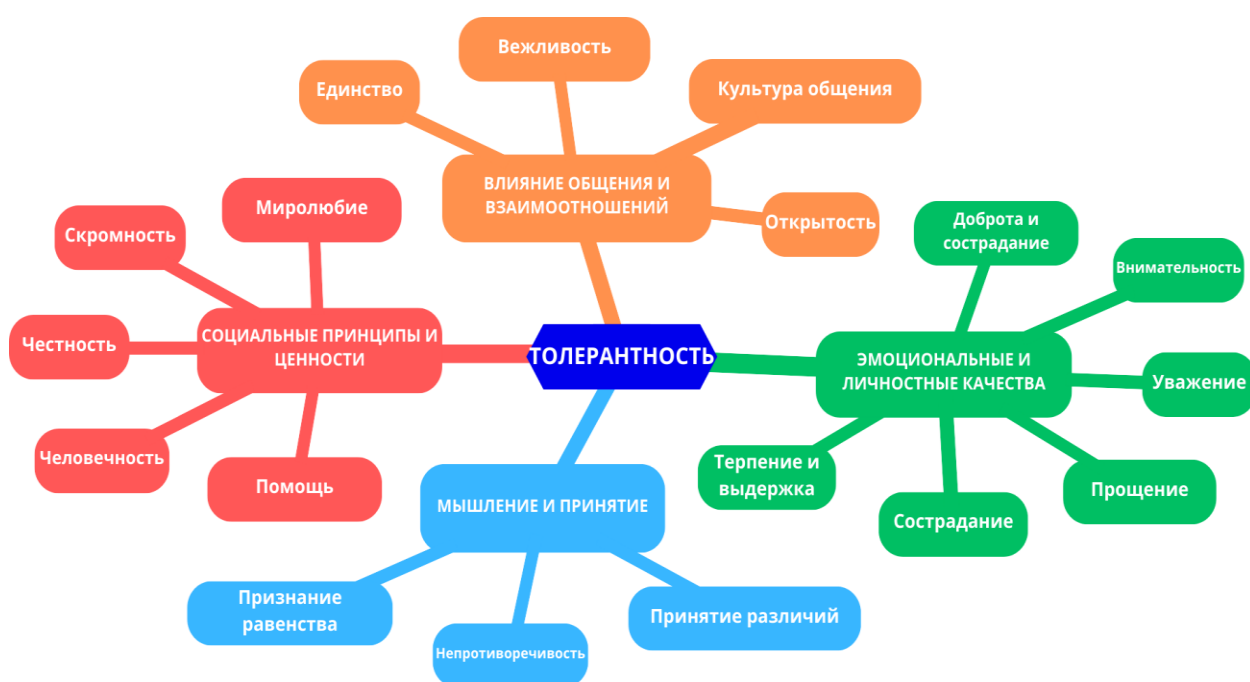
Вежливость

Единство

Культура общения

ВЛИЯНИЕ ОБЩЕНИЯ И ВЗАИМООТНОШЕНИЙ

Открытость

Миролюбие

Скромность

Доброта и сострадание

Внимательность

Честность

СОЦИАЛЬНЫЕ ПРИНЦИПЫ И ЦЕННОСТИ

ТОЛЕРАНТНОСТЬ

ЭМОЦИОНАЛЬНЫЕ И ЛИЧНОСТНЫЕ КАЧЕСТВА

Уважение

Человечность

Помощь

Терпение и выдержка

Прощение

МЫШЛЕНИЕ И ПРИНЯТИЕ

Сострадание

Признание равенства

Принятие различий

Непротиворечивость